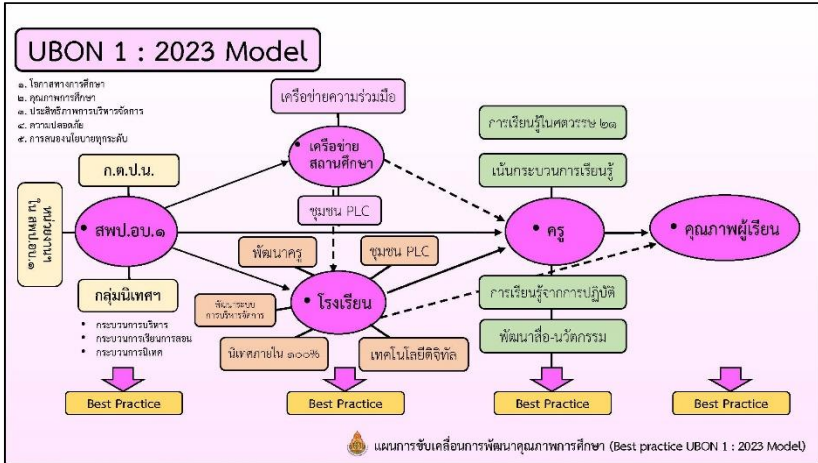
UBON 1 : 2023 Model

๑. โอกาสทางการศึกษา
๒. คุณภาพการศึกษา
๓. ประสิทธิภาพการบริหารจัดการ
๔. ความปลอดภัย
๕. การสนองนโยบายทุกระดับ

เครือข่ายความร่วมมือ

• เครือข่ายสถานศึกษา

การเรียนรู้ในศตวรรษ ๒๑

เน้นกระบวนการเรียนรู้

ก.ต.ป.น.

หน่วยงานใน สพป.อบ.๑

• สพป.อบ.๑

ชุมชน PLC

• ครู

• คุณภาพผู้เรียน

พัฒนาครู

ชุมชน PLC

พัฒนาระบบการบริหารจัดการ

• โรงเรียน

การเรียนรู้จากการปฏิบัติ

กลุ่มนิเทศฯ

• กระบวนการบริหาร
• กระบวนการเรียนการสอน
• กระบวนการนิเทศ

นิเทศภายใน ๑๐๐%

เทคโนโลยีดิจิทัล

พัฒนาสื่อ-นวัตกรรม

Best Practice

Best Practice

Best Practice

Best Practice

แผนการขับเคลื่อนการพัฒนาคุณภาพการศึกษา (Best practice UBON 1 : 2023 Model)